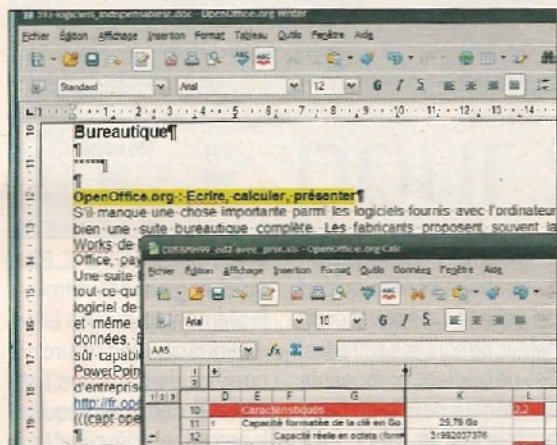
593-logiciels_indispensables.doc - OpenOffice.org Writer

Fichier Édition Affichage Insertion Format Tableau Outils Fenêtre Aide

Standard Arial 12 G I S

1 2 3 4 5 6 7 8 9 10 11 12 13 14

Bureautique¶

¶

¶

OpenOffice.org : Ecrire, calculer, présenter¶

S'il manque une chose importante parmi les logiciels fournis avec l'ordinateur bien une suite bureautique complète. Les fabricants proposent souvent la Works de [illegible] Office, pay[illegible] Une suite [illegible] tout ce qu'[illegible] logiciel de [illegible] et même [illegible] données. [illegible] sûr capable PowerPoint d'entrepris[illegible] http://fr.op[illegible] (((capt ope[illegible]

¶

C0589999_ed2 avec_prix.xls - OpenOffice.org Calc

Fichier Édition Affichage Insertion Format Outils Données Fenêtre Aide

Arial 10 G I S

A45 $f_x$ $\Sigma$ =

| | D | E | F | G | K | L |
|---|---|---|---|---|---|---|
| 10 | | Caractéristiques | | | | 2,2 |
| 11 | 1 | Capacité formatée de la clé en Go | | | 25,79 Go | |
| 12 | | Capacité réelle en octets (form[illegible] | | | 31992037376 | |